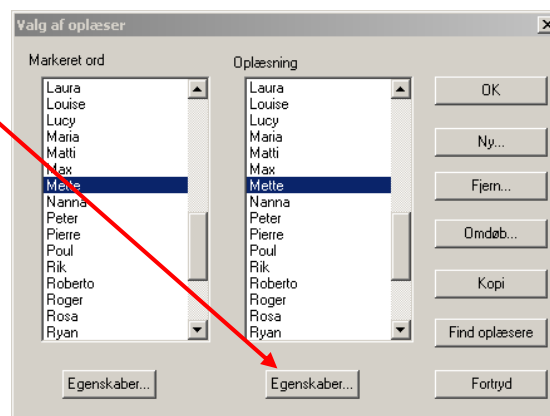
Valg af oplæser

Markeret ord

Laura
Louise
Lucy
Maria
Matti
Max
Mette
Nanna
Peter
Pierre
Poul
Rik
Roberto
Roger
Rosa
Ryan

Oplæsning

Laura
Louise
Lucy
Maria
Matti
Max
Mette
Nanna
Peter
Pierre
Poul
Rik
Roberto
Roger
Rosa
Ryan

OK
Ny...
Fjern...
Omdøb...
Kopi
Find oplæsere

Egenskaber...
Egenskaber...
Fortryd